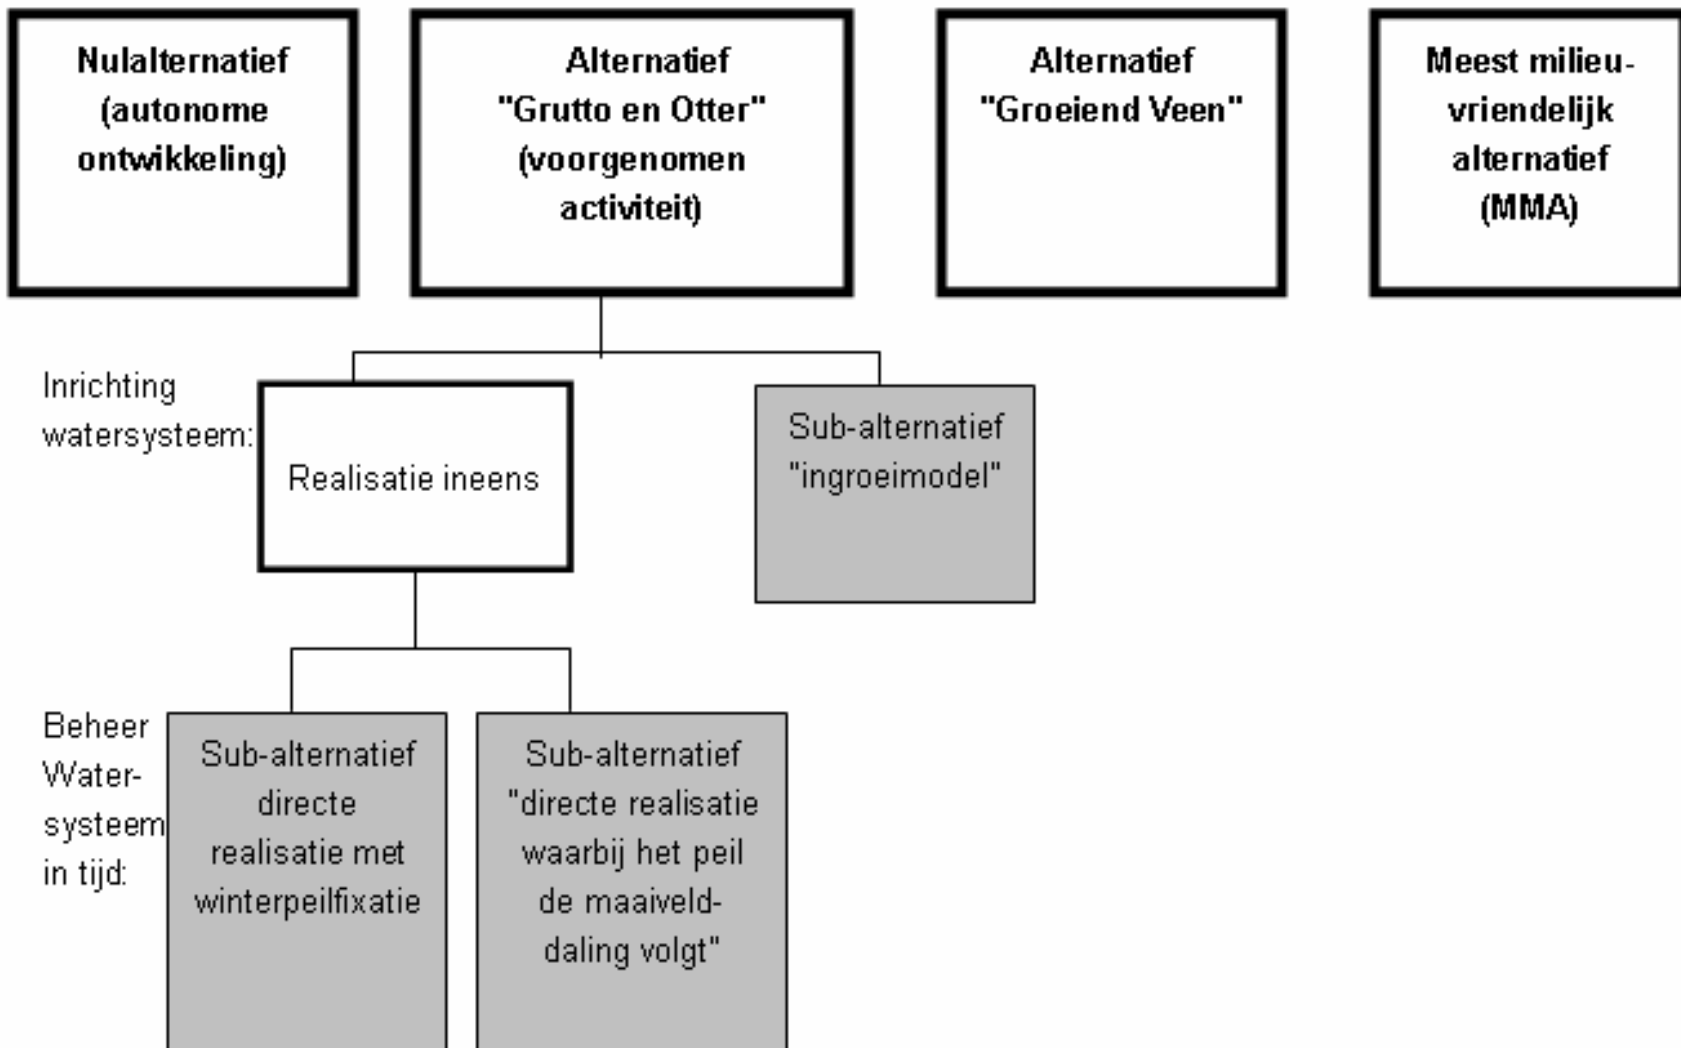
Nulalternatief (autonome ontwikkeling)

Alternatief "Grutto en Otter" (voorgenomen activiteit)

Alternatief "Groeiend Veen"

Meest milieuvriendelijk alternatief (MMA)

Inrichting watersysteem:

Realisatie ineens

Sub-alternatief "ingroeimodel"

Beheer Water-systeem in tijd:

Sub-alternatief directe realisatie met winterpeilfixatie

Sub-alternatief "directe realisatie waarbij het peil de maaiveld-daling volgt"